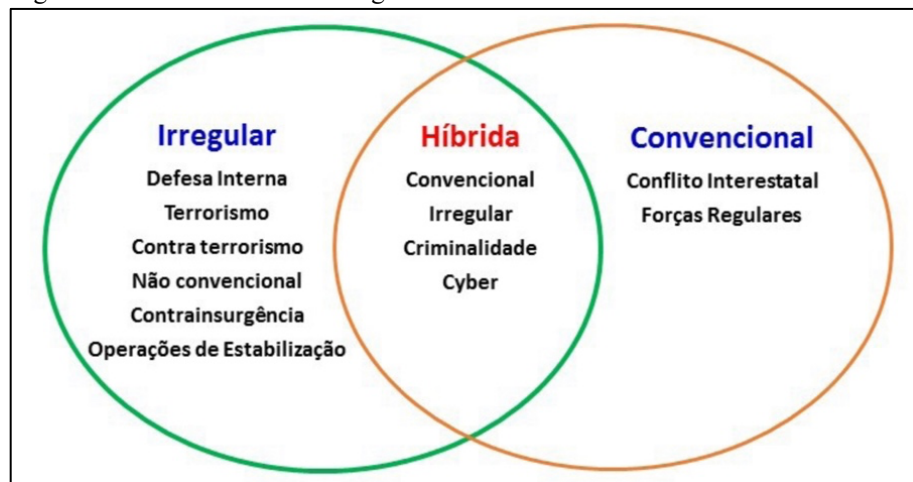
Irregular
Defesa Interna
Terrorismo
Contra terrorismo
Não convencional
Contrainsurgência
Operações de Estabilização

Híbrida
Convencional
Irregular
Criminalidade
Cyber

Convencional
Conflito Interestatal
Forças Regulares